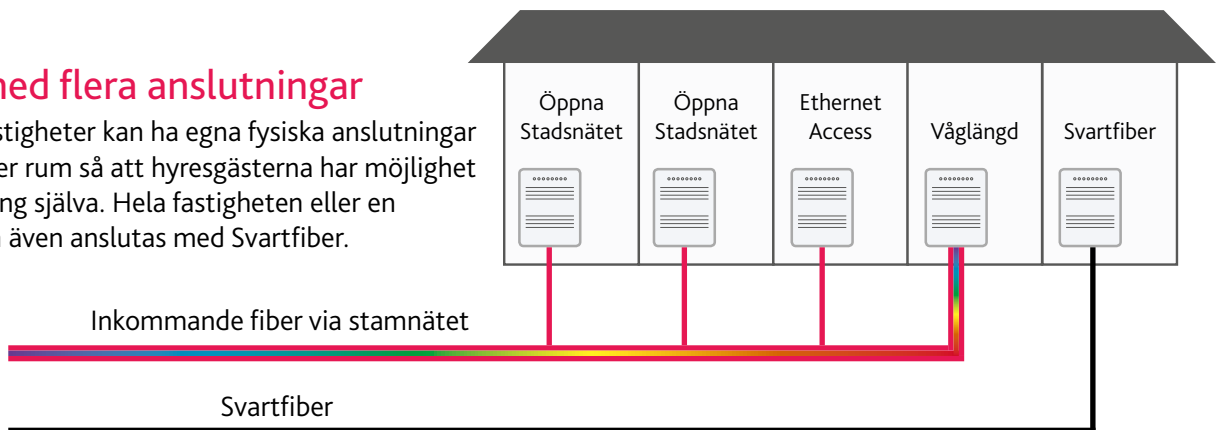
med flera anslutningar

stigheter kan ha egna fysiska anslutningar er rum så att hyresgästerna har möjlighet ng själva. Hela fastigheten eller en även anslutas med Svartfiber.

Öppna Stadsnätet

Öppna Stadsnätet

Ethernet Access

Våglängd

Svartfiber

Inkommande fiber via stamnätet

Svartfiber